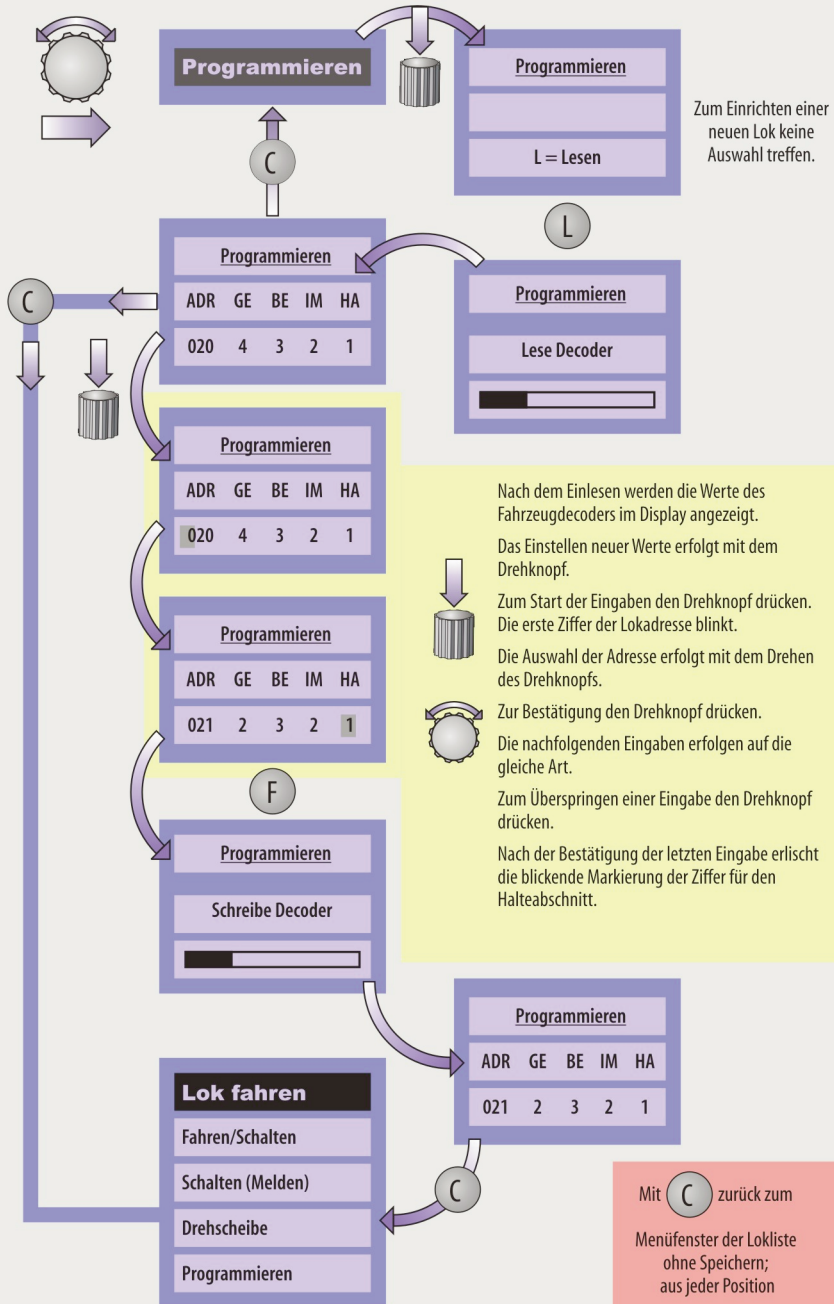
Programmieren

Programmieren

L = Lesen

Zum Einrichten einer neuen Lok keine Auswahl treffen.

C

L

Programmieren

| ADR | GE | BE | IM | HA |
|---|---|---|---|---|
| 020 | 4 | 3 | 2 | 1 |

C

Programmieren

Lese Decoder

Programmieren

| ADR | GE | BE | IM | HA |
|---|---|---|---|---|
| 020 | 4 | 3 | 2 | 1 |

Nach dem Einlesen werden die Werte des Fahrzeugdecoders im Display angezeigt.

Das Einstellen neuer Werte erfolgt mit dem Drehknopf.

Zum Start der Eingaben den Drehknopf drücken. Die erste Ziffer der Lokadresse blinkt.

Die Auswahl der Adresse erfolgt mit dem Drehen des Drehknopfs.

Zur Bestätigung den Drehknopf drücken.

Die nachfolgenden Eingaben erfolgen auf die gleiche Art.

Zum Überspringen einer Eingabe den Drehknopf drücken.

Nach der Bestätigung der letzten Eingabe erlischt die blickende Markierung der Ziffer für den Halteabschnitt.

Programmieren

| ADR | GE | BE | IM | HA |
|---|---|---|---|---|
| 021 | 2 | 3 | 2 | 1 |

F

Programmieren

Schreibe Decoder

Programmieren

| ADR | GE | BE | IM | HA |
|---|---|---|---|---|
| 021 | 2 | 3 | 2 | 1 |

Lok fahren

Fahren/Schalten

Schalten (Melden)

Drehscheibe

Programmieren

C

Mit C zurück zum Menüfenster der Lokliste ohne Speichern; aus jeder Position